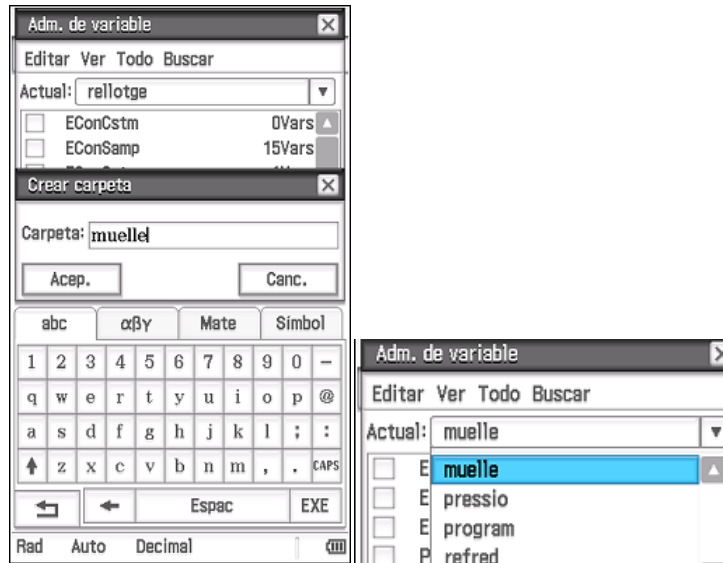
Adm. de variable

Editar Ver Todo Buscar

Actual: rellotge

EConCstm 0Vars
EConSamp 15Vars

Crear carpeta

Carpeta: muelle

Acep. Canc.

abc αβγ Mate Símbol

1 2 3 4 5 6 7 8 9 0 −
q w e r t y u i o p @
a s d f g h j k l ; :
z x c v b n m , . CAPS

← Espac EXE

Rad Auto Decimal

Adm. de variable

Editar Ver Todo Buscar

Actual: muelle

muelle
pressio
program
refred